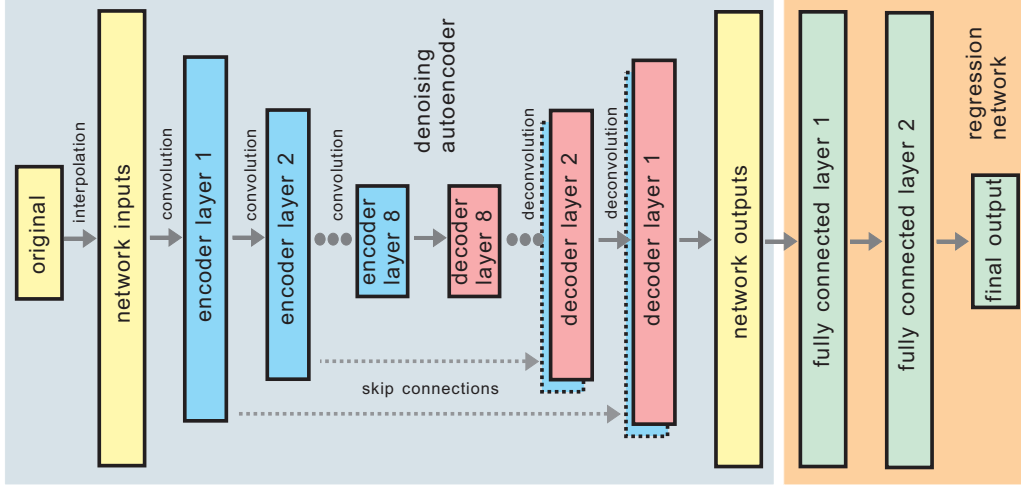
original

interpolation

network inputs

convolution

encoder layer 1

convolution

encoder layer 2

convolution

encoder layer 8

denoising autoencoder

decoder layer 8

deconvolution

decoder layer 2

deconvolution

decoder layer 1

skip connections

network outputs

fully connected layer 1

fully connected layer 2

regression network

final output